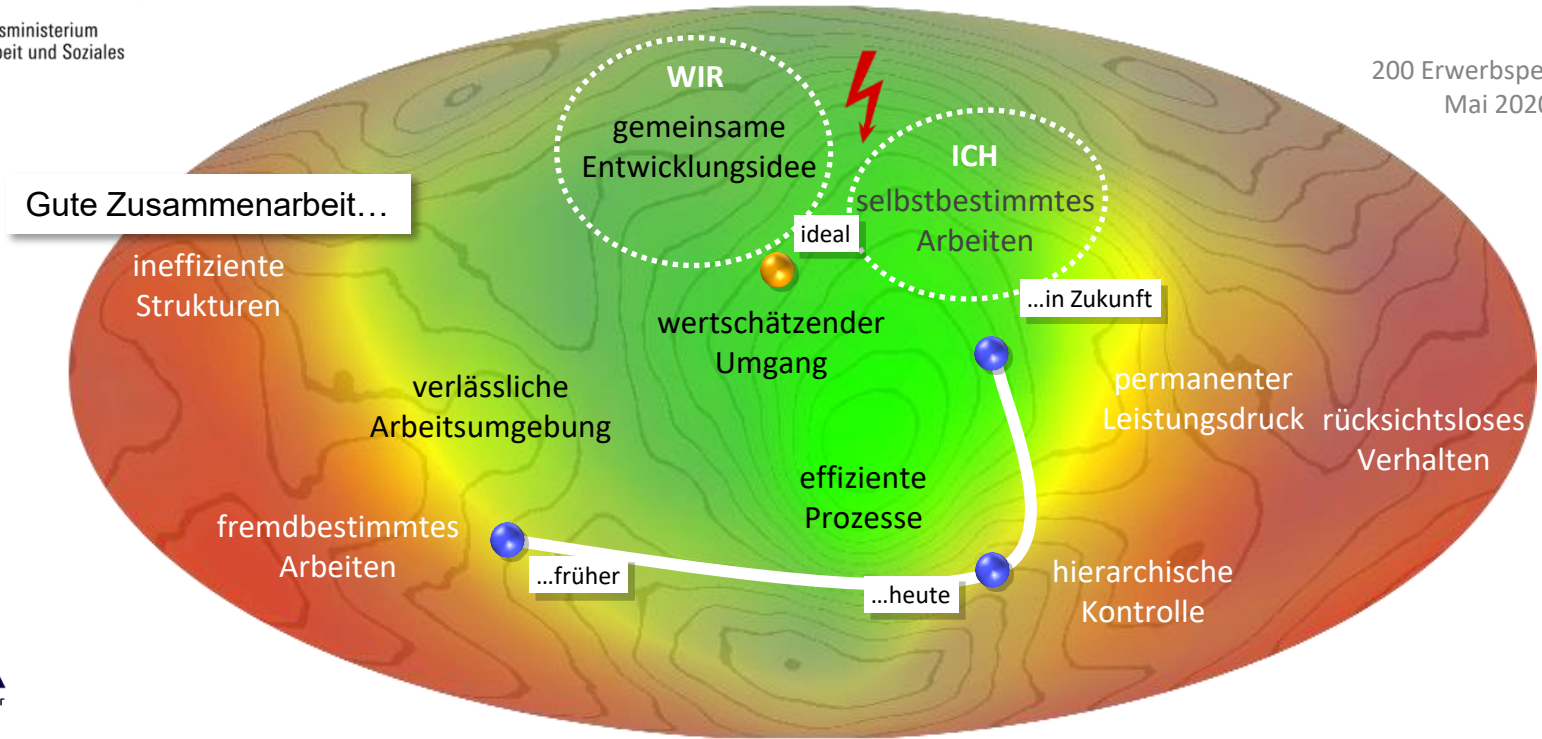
sministerium
beit und Soziales

200 Erwerbspe
Mai 202

Gute Zusammenarbeit…

WIR
gemeinsame Entwicklungsidee

ICH
selbstbestimmtes Arbeiten

ideal

…in Zukunft

ineffiziente Strukturen

wertschätzender Umgang

verlässliche Arbeitsumgebung

permanenter Leistungsdruck

rücksichtsloses Verhalten

effiziente Prozesse

fremdbestimmtes Arbeiten

…früher

…heute

hierarchische Kontrolle